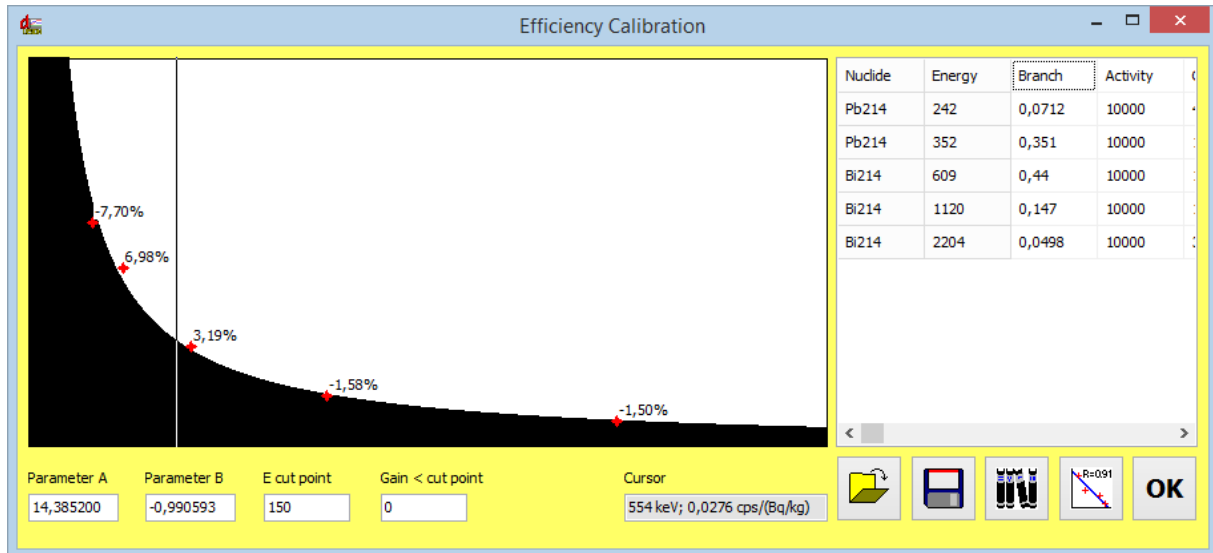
Efficiency Calibration

-7,70%
6,98%
3,19%
-1,58%
-1,50%

| Nuclide | Energy | Branch | Activity |
|---|---|---|---|
| Pb214 | 242 | 0,0712 | 10000 |
| Pb214 | 352 | 0,351 | 10000 |
| Bi214 | 609 | 0,44 | 10000 |
| Bi214 | 1120 | 0,147 | 10000 |
| Bi214 | 2204 | 0,0498 | 10000 |

Parameter A
14,385200

Parameter B
-0,990593

E cut point
150

Gain < cut point
0

Cursor
554 keV; 0,0276 cps/(Bq/kg)

R=0.91

OK